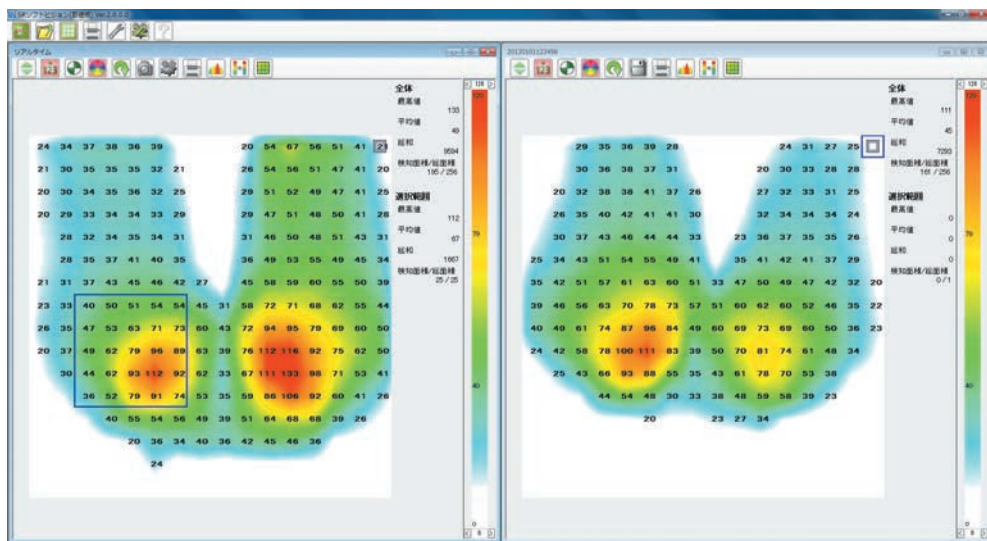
リアルタイム

全体
最高値
133
平均値
49
総和
9594
検知面積/総面積
195 / 256

選択範囲
最高値
112
平均値
67
総和
1667
検知面積/総面積
25 / 25

128
79
40
0

24 34 37 38 36 39 20 54 67 56 51 41 21
21 30 35 35 35 32 21 26 54 56 51 47 41 20
20 30 34 35 36 32 25 29 51 52 49 47 41 25
20 29 33 34 34 33 29 29 47 51 48 50 41 28
28 32 34 35 34 31 31 46 50 48 51 43 31
28 35 37 41 40 35 36 49 53 55 49 45 34
21 31 37 43 45 46 42 27 45 58 59 60 55 50 39
23 33 40 50 51 54 54 45 31 58 72 71 68 62 55 44
26 35 47 53 63 71 73 60 43 72 94 95 79 69 60 50
20 37 49 62 79 96 89 63 39 76 112 116 92 75 62 50
30 44 62 93 112 92 62 33 67 111 133 98 71 53 41
36 52 79 91 74 53 35 59 86 106 92 60 41 26
40 55 54 56 49 39 51 64 68 68 39 26
20 36 34 40 36 42 45 45 46 36
24

20130101123456

全体
最高値
111
平均値
45
総和
7293
検知面積/総面積
161 / 256

選択範囲
最高値
0
平均値
0
総和
0
検知面積/総面積
0 / 1

128
79
40
0

29 35 36 39 28 24 31 27 25
26 30 36 38 37 31 20 30 33 28 28
20 32 38 38 41 37 26 27 32 33 31 25
26 35 40 42 41 41 30 32 34 34 34 24
30 37 43 46 44 44 33 23 36 37 35 35 26
25 34 43 51 54 55 49 41 35 41 42 41 37 29
35 42 51 57 61 63 60 51 33 47 50 49 47 42 32 20
39 46 56 63 70 78 73 57 51 60 62 60 52 46 35 22
40 49 61 74 87 96 84 49 60 69 73 69 60 50 36 23
24 42 58 78 100 111 83 39 50 70 81 74 61 48 34
25 43 66 93 88 55 35 43 61 78 70 53 38
44 54 48 30 33 38 48 59 58 39 23
20 23 27 34